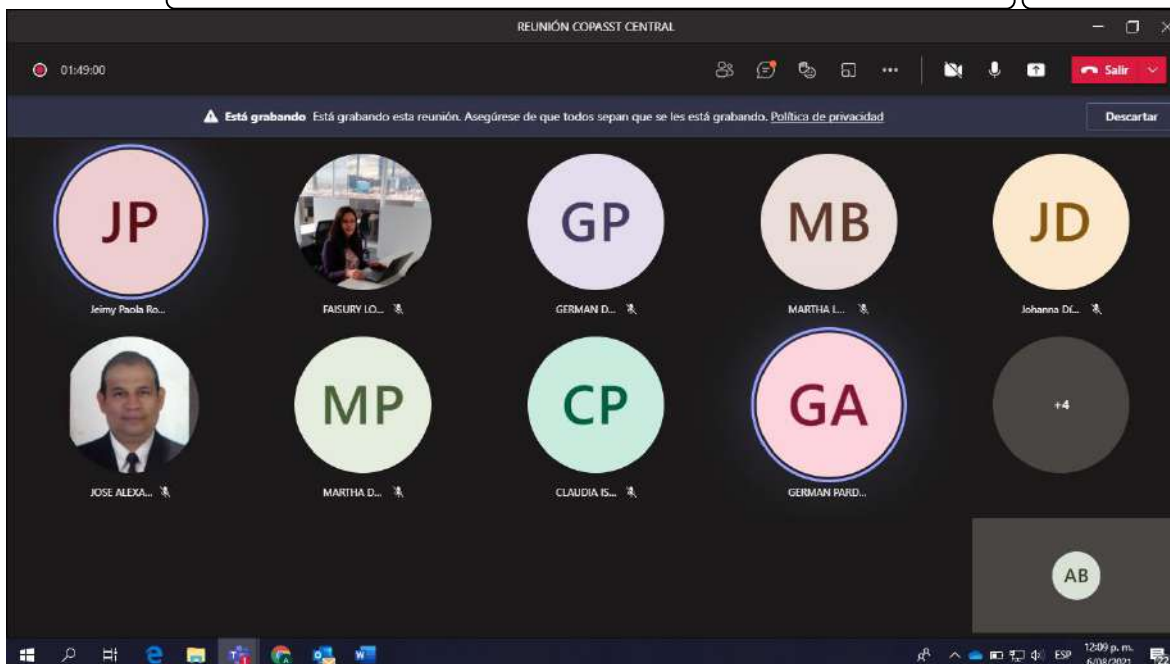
REUNIÓN COPASST CENTRAL

01:49:00

Salir

Está grabando Está grabando esta reunión. Asegúrese de que todos sepan que se les está grabando. Política de privacidad

Descartar

JP
Jeimy Paola Ro...

FAISURY LO...

GP
GERMAN D...

MB
MARTHA L...

JD
Johanna Dí...

JOSE ALEXA...

MP
MARTHA D...

CP
CLAUDIA IS...

GA
GERMAN PARD...

+4

AB

ESP
12:09 p. m.
6/08/2021